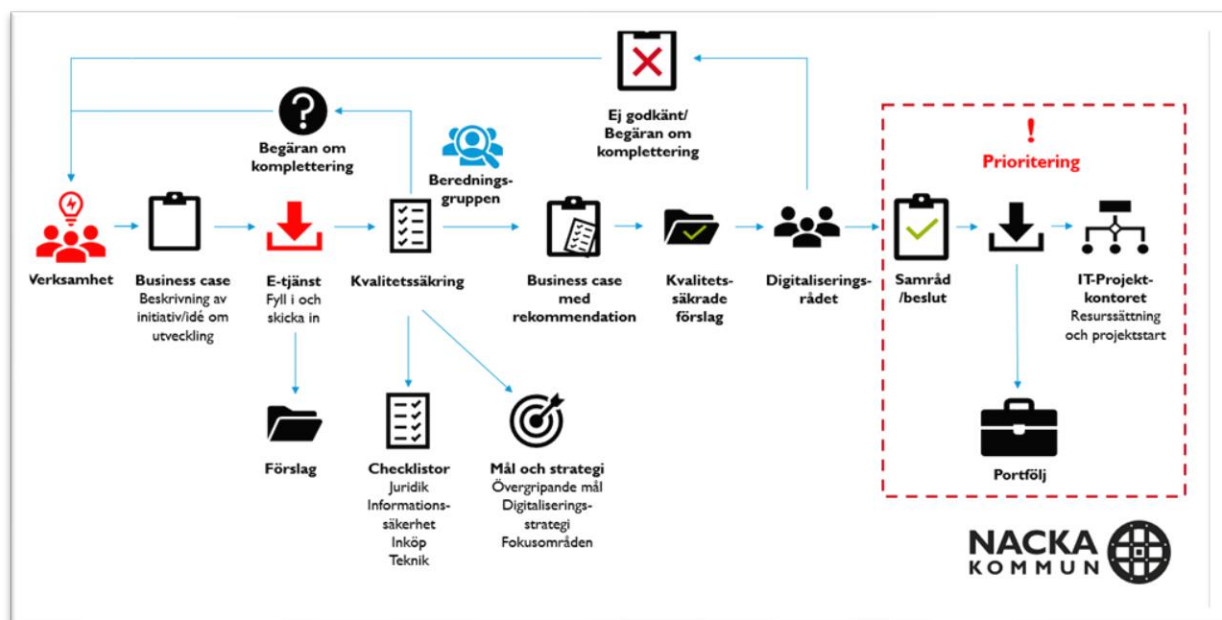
Ej godkänt/ Begäran om komplettering

Begäran om komplettering

Berednings-gruppen

!
Prioritering

Verksamhet

Business case
Beskrivning av initiativ/idé om utveckling

E-tjänst
Fyll i och skicka in

Kvalitetssäkring

Business case med rekommendation

Kvalitets-säkrade förslag

Digitaliserings-rådet

Samråd /beslut

IT-Projekt-kontoret
Resurssättning och projektstart

Förslag

Checklistor
Juridik
Informations-säkerhet
Inköp
Teknik

Mål och strategi
Övergripande mål
Digitaliserings-strategi
Fokusområden

Portfölj

NACKA KOMMUN